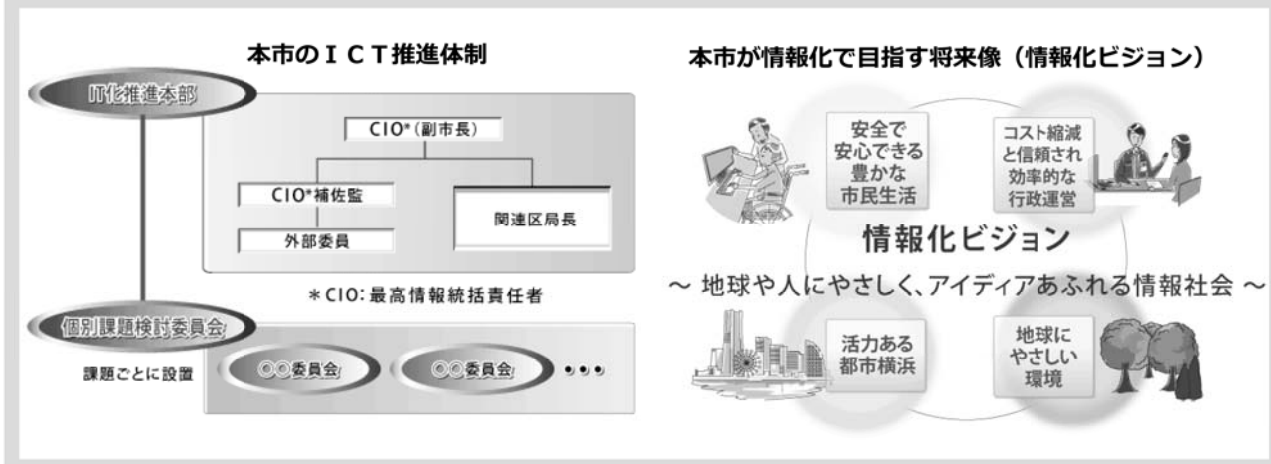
本市のＩＣＴ推進体制

IT化推進本部

CIO*（副市長）

CIO*補佐監

外部委員

関連区局長

＊CIO：最高情報統括責任者

個別課題検討委員会

課題ごとに設置

○○委員会

○○委員会

・・・

本市が情報化で目指す将来像（情報化ビジョン）

安全で安心できる豊かな市民生活

コスト縮減と信頼され効率的な行政運営

情報化ビジョン

～ 地球や人にやさしく、アイディアあふれる情報社会 ～

活力ある都市横浜

地球にやさしい環境